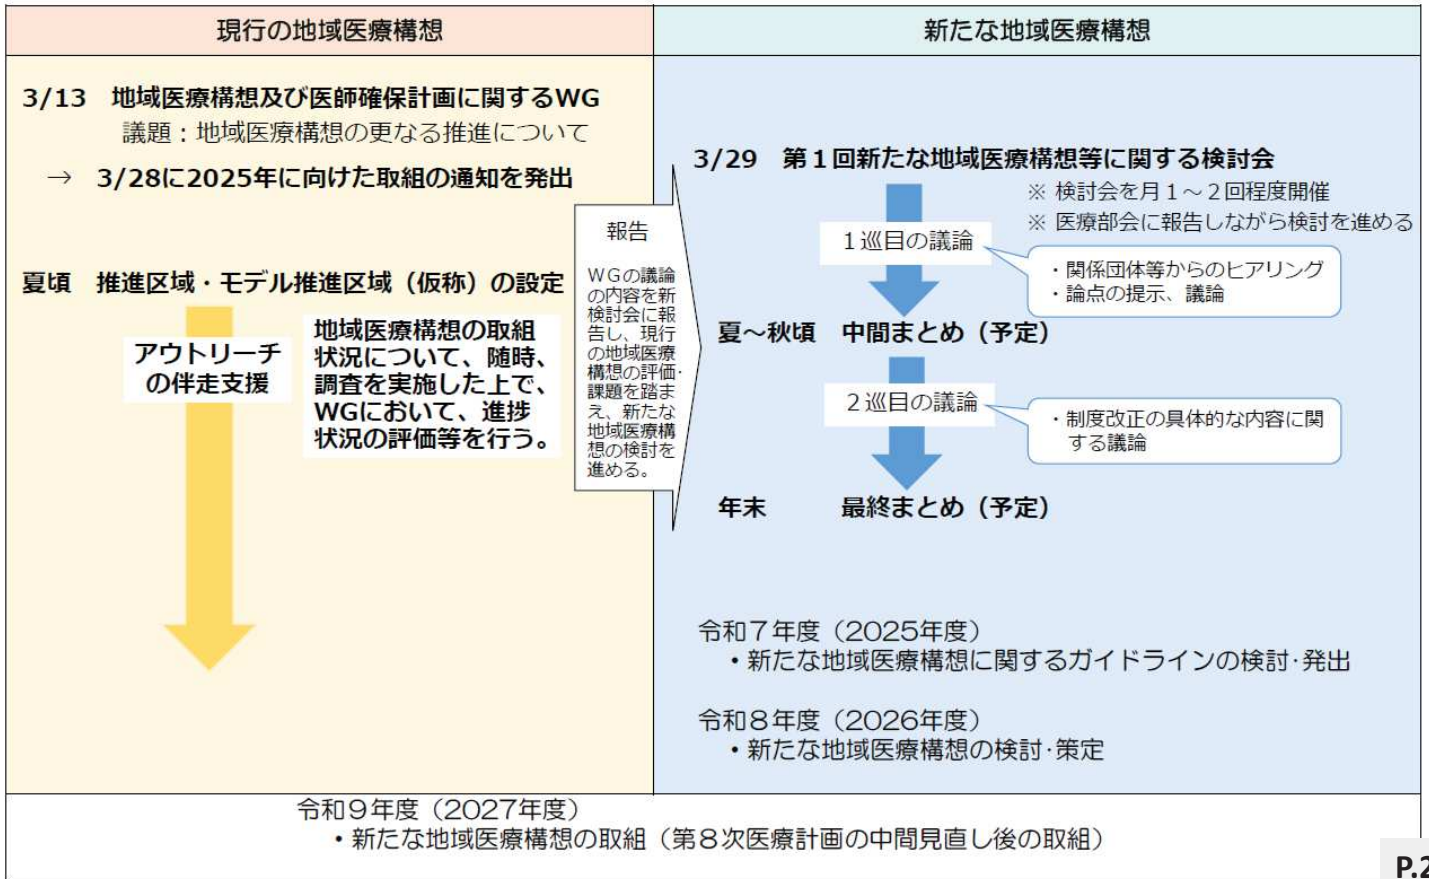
現行の地域医療構想

3/13　地域医療構想及び医師確保計画に関するWG
議題：地域医療構想の更なる推進について
→　3/28に2025年に向けた取組の通知を発出

夏頃　推進区域・モデル推進区域（仮称）の設定

アウトリーチの伴走支援

地域医療構想の取組状況について、随時、調査を実施した上で、WGにおいて、進捗状況の評価等を行う。

報告

WGの議論の内容を新検討会に報告し、現行の地域医療構想の評価・課題を踏まえ、新たな地域医療構想の検討を進める。

新たな地域医療構想

3/29　第１回新たな地域医療構想等に関する検討会
※ 検討会を月１～２回程度開催
※ 医療部会に報告しながら検討を進める

１巡目の議論
・関係団体等からのヒアリング
・論点の提示、議論

夏～秋頃　中間まとめ（予定）

２巡目の議論
・制度改正の具体的な内容に関する議論

年末　最終まとめ（予定）

令和７年度（2025年度）
・新たな地域医療構想に関するガイドラインの検討･発出

令和８年度（2026年度）
・新たな地域医療構想の検討･策定

令和９年度（2027年度）
・新たな地域医療構想の取組（第８次医療計画の中間見直し後の取組）

P.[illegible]